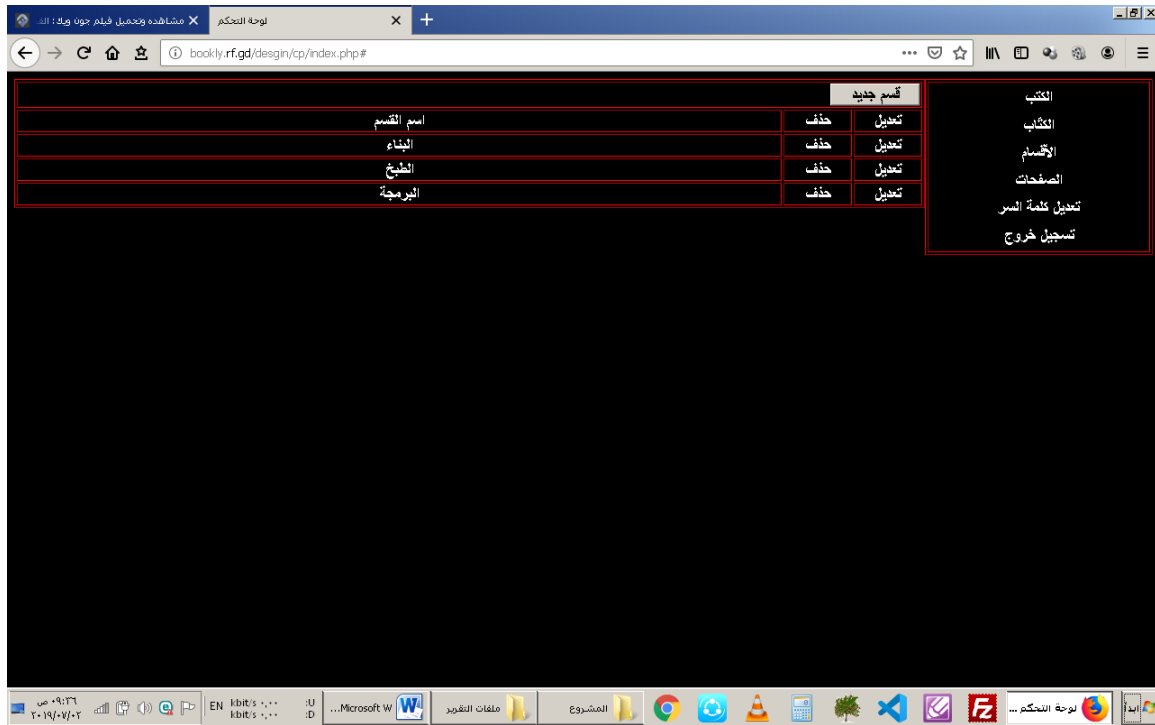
مشاهده وتحميل فيلم جون ويك : الـ...
لوحة التحكم

bookly.rf.gd/desgin/cp/index.php#

الكتب
الكتاب
الأقسام
الصفحات
تعديل كلمة السر
تسجيل خروج

قسم جديد

| تعديل | حذف | اسم القسم |
|---|---|---|
| تعديل | حذف | البناء |
| تعديل | حذف | الطبخ |
| تعديل | حذف | البرمجة |

ابدأ
لوحة التحكم ...
المشروع
ملفات التقرير
Microsoft W...
U:
D:
kbit/s ٠,٠٠
kbit/s ٠,٠٠
EN
٠٩:٣٦ ص
٢٠١٩/٠٧/٠٢